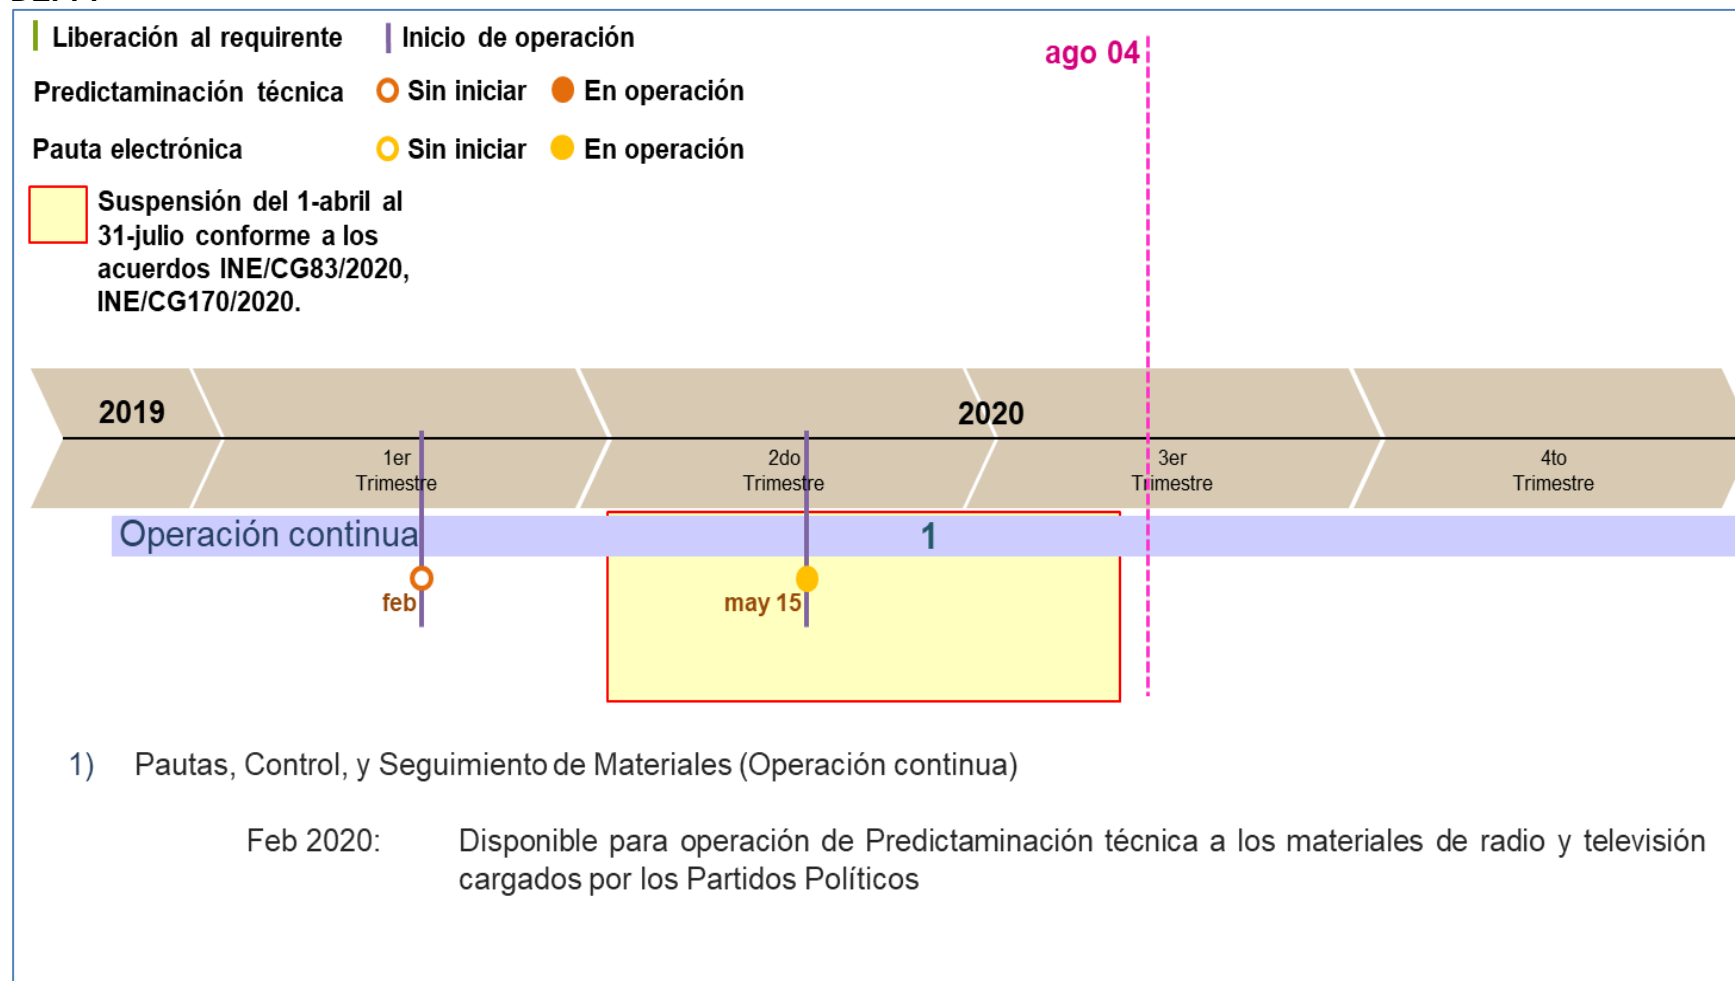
Liberación al requirente | Inicio de operación

Predictaminación técnica Sin iniciar En operación

Pauta electrónica Sin iniciar En operación

Suspensión del 1-abril al 31-julio conforme a los acuerdos INE/CG83/2020, INE/CG170/2020.

ago 04

2019

2020

1er Trimestre

2do Trimestre

3er Trimestre

4to Trimestre

Operación continua

1

feb

may 15

1) Pautas, Control, y Seguimiento de Materiales (Operación continua)

Feb 2020: Disponible para operación de Predictaminación técnica a los materiales de radio y televisión cargados por los Partidos Políticos